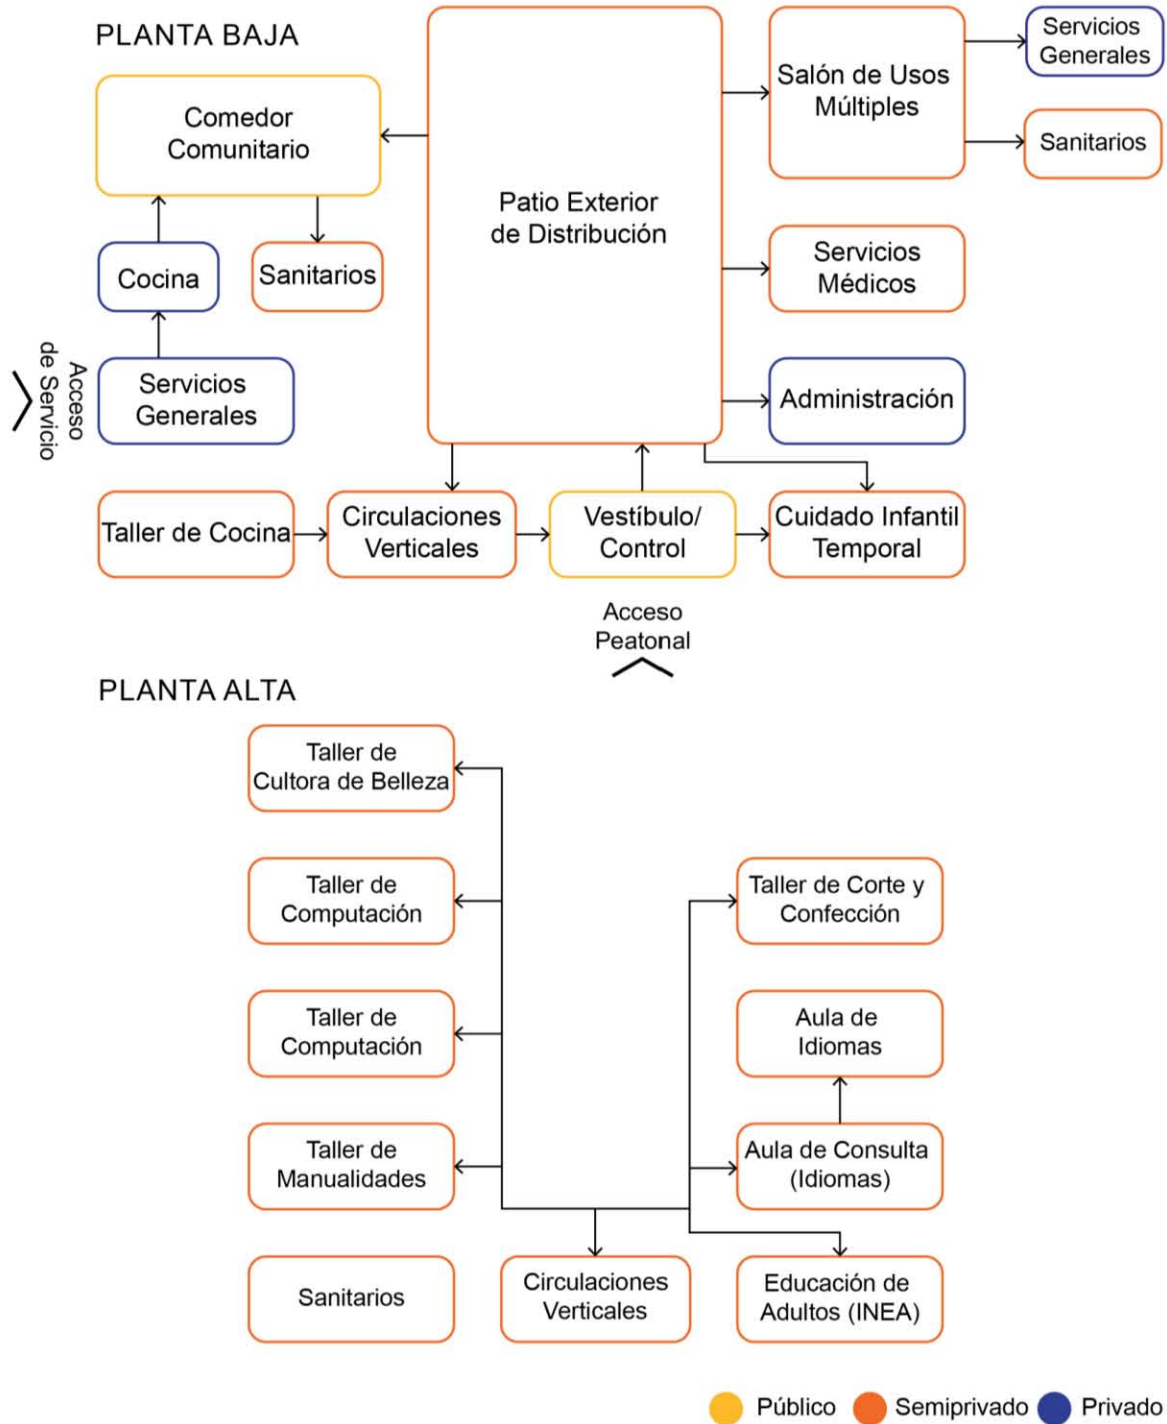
PLANTA BAJA

Comedor Comunitario

Patio Exterior de Distribución

Salón de Usos Múltiples

Servicios Generales

Sanitarios

Cocina

Sanitarios

Servicios Médicos

Acceso de Servicio

Servicios Generales

Administración

Taller de Cocina

Circulaciones Verticales

Vestíbulo/ Control

Cuidado Infantil Temporal

Acceso Peatonal

PLANTA ALTA

Taller de Cultora de Belleza

Taller de Computación

Taller de Corte y Confección

Taller de Computación

Aula de Idiomas

Taller de Manualidades

Aula de Consulta (Idiomas)

Sanitarios

Circulaciones Verticales

Educación de Adultos (INEA)

Público Semiprivado Privado